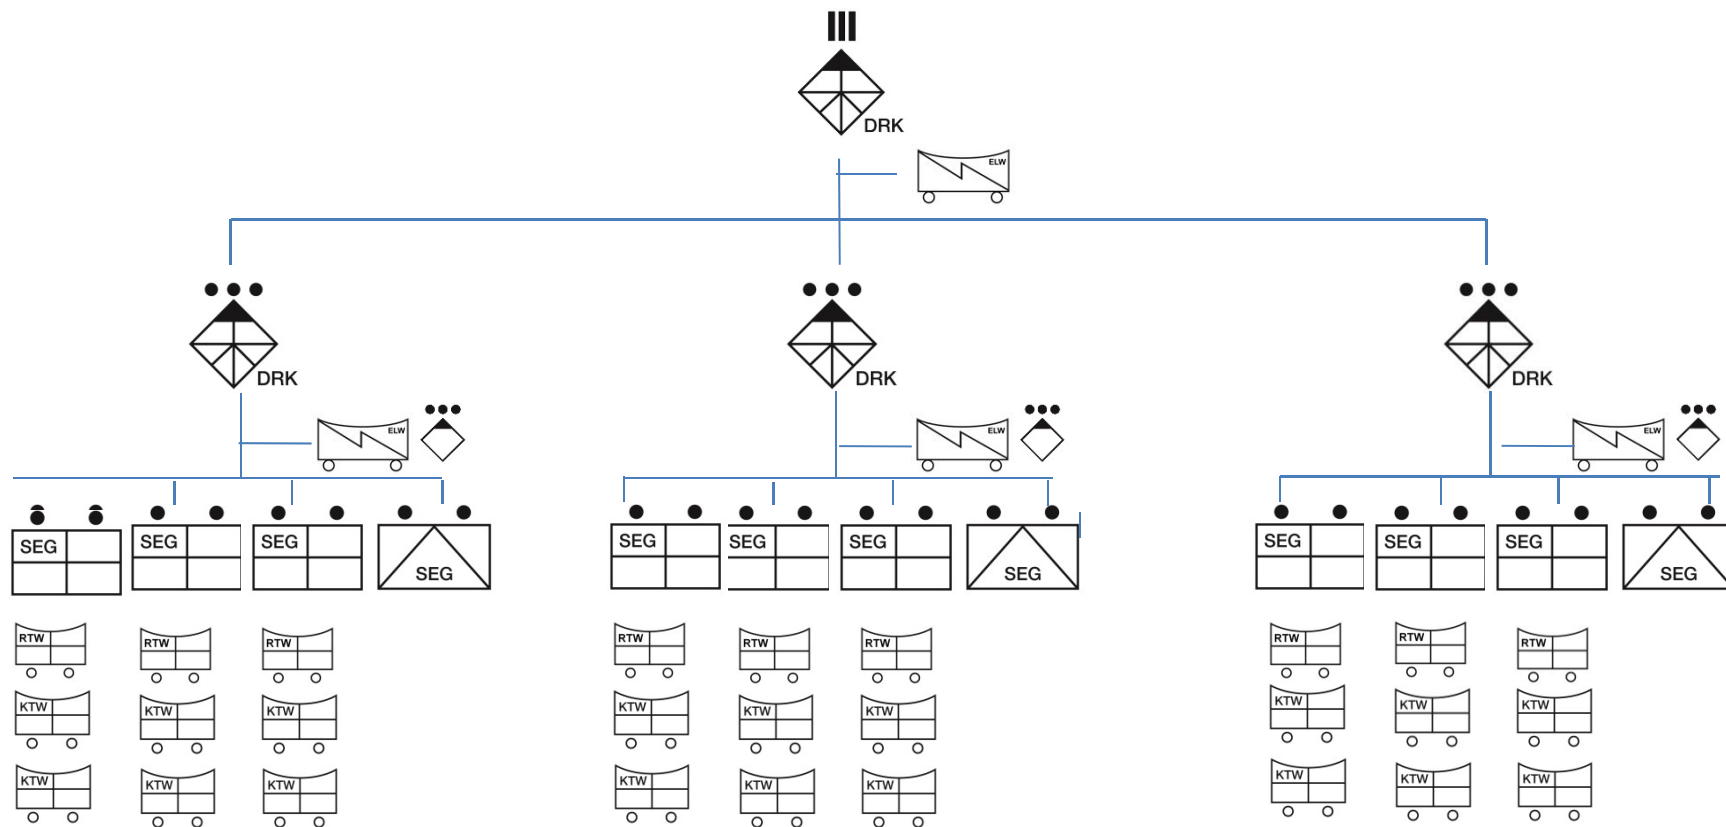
III

DRK

ELW

DRK

ELW

SEG

SEG

SEG

SEG

RTW

KTW

KTW

RTW

KTW

KTW

RTW

KTW

KTW

DRK

ELW

SEG

SEG

SEG

SEG

RTW

KTW

KTW

RTW

KTW

KTW

RTW

KTW

KTW

DRK

ELW

SEG

SEG

SEG

SEG

RTW

KTW

KTW

RTW

KTW

KTW

RTW

KTW

KTW